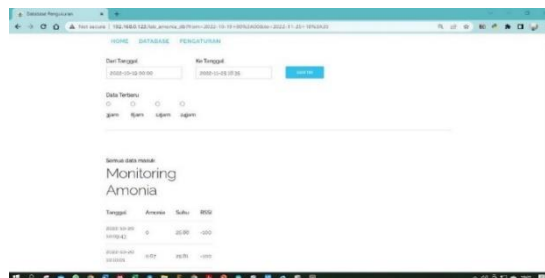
Database Pengukuran

Not secure | 192.168.0.122/let_amonia_db?from=2022-10-10+00%3A00&to=2022-11-21+10%3A25

HOME DATABASE PENGATURAN

Dari Tanggal
2022-10-10 00:00

Ke Tanggal
2022-11-21 10:25

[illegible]

Data Terbaru
1jam 6jam 12jam 24jam

Semua data masuk
Monitoring Amonia

| Tanggal | Amonia | Suhu | RSSI |
|---|---|---|---|
| 2022-10-10 17:09:43 | 0 | 25.00 | -100 |
| 2022-10-10 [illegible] | 0.62 | 25.25 | -100 |